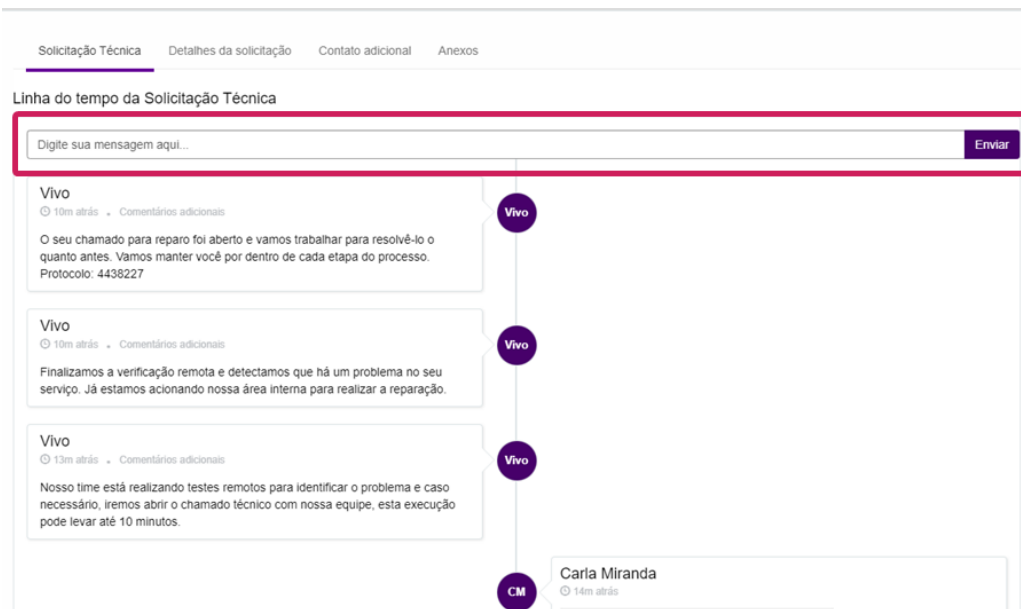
Solicitação Técnica Detalhes da solicitação Contato adicional Anexos

Linha do tempo da Solicitação Técnica

Digite sua mensagem aqui...

Enviar

Vivo
10m atrás • Comentários adicionais
O seu chamado para reparo foi aberto e vamos trabalhar para resolvê-lo o quanto antes. Vamos manter você por dentro de cada etapa do processo. Protocolo: 4438227

Vivo

Vivo
10m atrás • Comentários adicionais
Finalizamos a verificação remota e detectamos que há um problema no seu serviço. Já estamos acionando nossa área interna para realizar a reparação.

Vivo

Vivo
13m atrás • Comentários adicionais
Nosso time está realizando testes remotos para identificar o problema e caso necessário, iremos abrir o chamado técnico com nossa equipe, esta execução pode levar até 10 minutos.

Vivo

CM

Carla Miranda
14m atrás